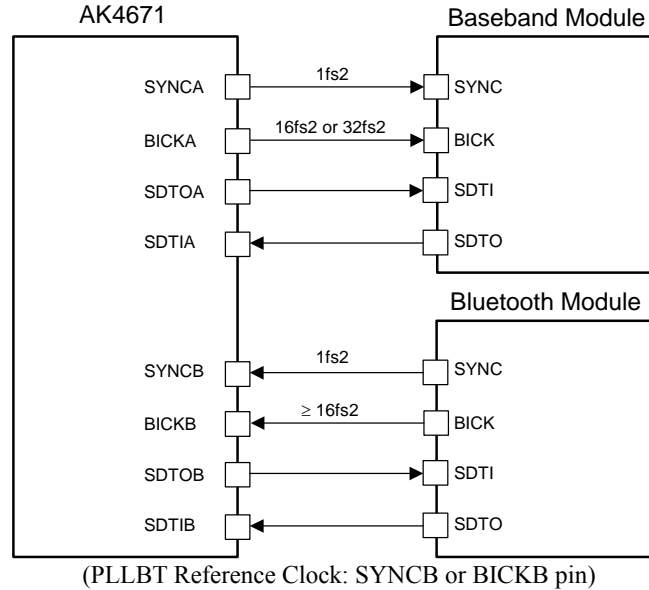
AK4671

Baseband Module

SYNCA
1fs2
SYNC

BICKA
16fs2 or 32fs2
BICK

SDTOA
SDTI

SDTIA
SDTO

Bluetooth Module

SYNCB
1fs2
SYNC

BICKB
$\geq$ 16fs2
BICK

SDTOB
SDTI

SDTIB
SDTO

(PLLBT Reference Clock: SYNCB or BICKB pin)